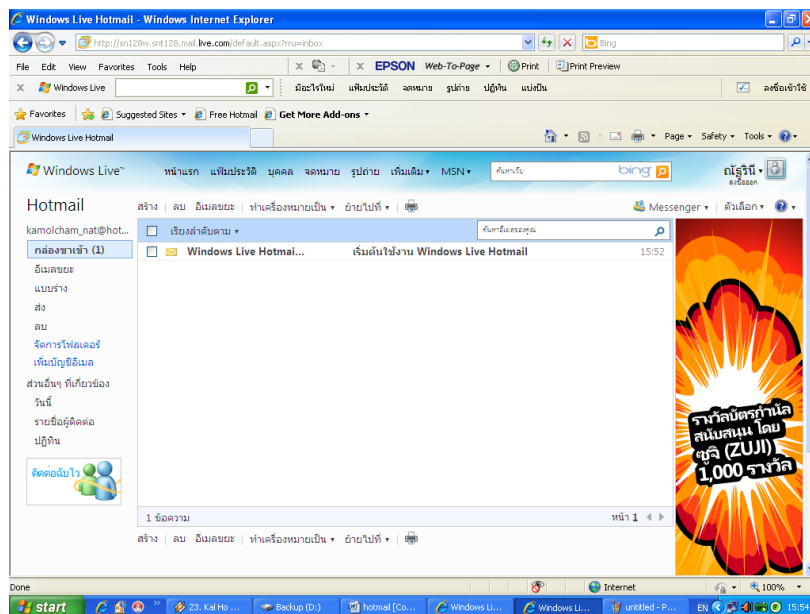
Windows Live Hotmail - Windows Internet Explorer

http://sn128w.snt128.mail.live.com/default.aspx?rru=inbox

Bing

File Edit View Favorites Tools Help

EPSON Web-To-Page Print Print Preview

Windows Live

มีอะไรใหม่ แฟ้มประวัติ จดหมาย รูปถ่าย ปฏิทิน แบ่งปัน

ลงชื่อเข้าใช้

Favorites Suggested Sites Free Hotmail Get More Add-ons

Windows Live Hotmail

Page Safety Tools

Windows Live™ หน้าแรก แฟ้มประวัติ บุคคล จดหมาย รูปถ่าย เพิ่มเติม MSN ค้นหาเว็บ bing ณัฐวินี ลงชื่อออก

Hotmail

สร้าง | ลบ อีเมลขยะ | ทำเครื่องหมายเป็น | ย้ายไปที่ |

Messenger | ตัวเลือก

kamolcham_nat@hot...

กล่องขาเข้า (1)

อีเมลขยะ

แบบร่าง

ส่ง

ลบ

จัดการโฟลเดอร์

เพิ่มบัญชีอีเมล

ส่วนอื่นๆ ที่เกี่ยวข้อง

วันนี้

รายชื่อผู้ติดต่อ

ปฏิทิน

ติดต่อฉับไว

เรียงลำดับตาม

ค้นหาอีเมลของคุณ

Windows Live Hotmai... เริ่มต้นใช้งาน Windows Live Hotmail 15:52

1 ข้อความ

หน้า 1

สร้าง | ลบ อีเมลขยะ | ทำเครื่องหมายเป็น | ย้ายไปที่ |

รางวัลบัตรกำนัล สนับสนุน โดย ซูจิ (ZUJI) 1,000 รางวัล

Done

Internet

100%

start

23. Kal Ho ...

Backup (D:)

hotmail [Co...

Windows Li...

Windows Li...

untitled - P...

EN

15:54